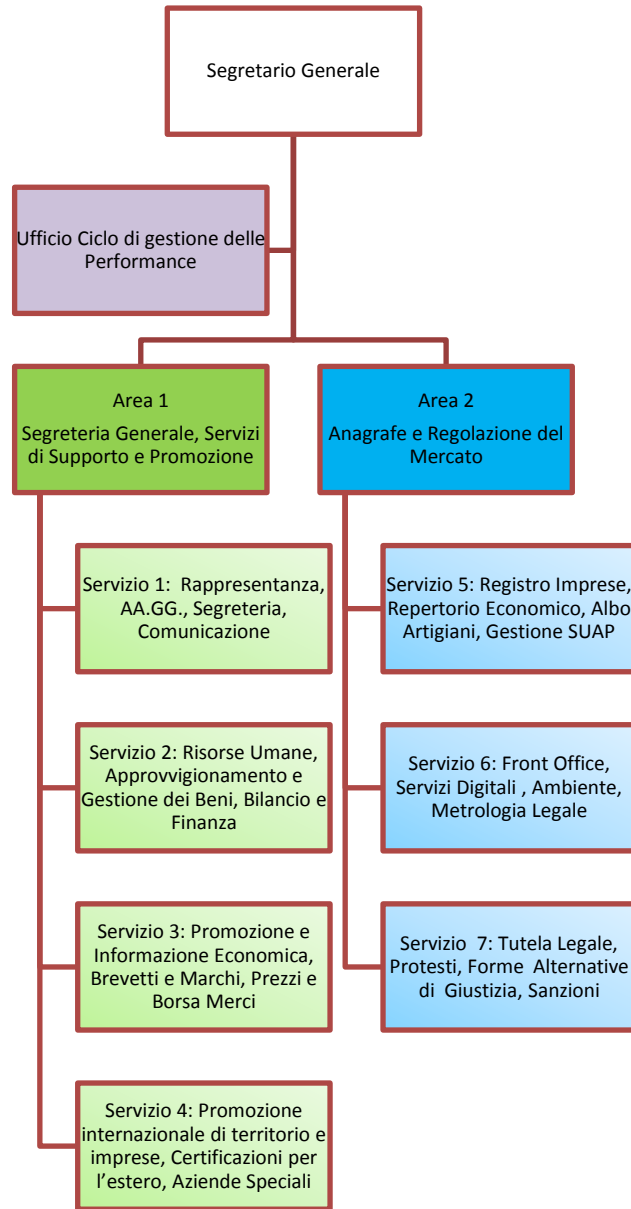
Segretario Generale

Ufficio Ciclo di gestione delle Performance

Area 1
Segreteria Generale, Servizi di Supporto e Promozione

Servizio 1: Rappresentanza, AA.GG., Segreteria, Comunicazione

Servizio 2: Risorse Umane, Approvvigionamento e Gestione dei Beni, Bilancio e Finanza

Servizio 3: Promozione e Informazione Economica, Brevetti e Marchi, Prezzi e Borsa Merci

Servizio 4: Promozione internazionale di territorio e imprese, Certificazioni per l'estero, Aziende Speciali

Area 2
Anagrafe e Regolazione del Mercato

Servizio 5: Registro Imprese, Repertorio Economico, Albo Artigiani, Gestione SUAP

Servizio 6: Front Office, Servizi Digitali , Ambiente, Metrologia Legale

Servizio 7: Tutela Legale, Protesti, Forme Alternative di Giustizia, Sanzioni